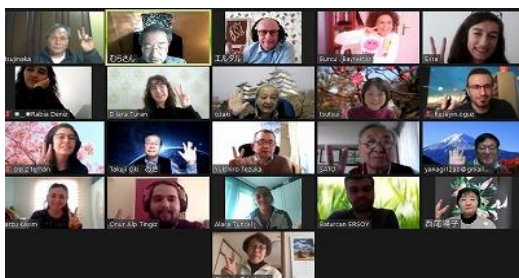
tsujinaka
むらさん
エルダル
Bureu Bayraktar
Esra
Rabia Deniz
Dilara Turan
ozaki
tsutsui
Kaykim oguz
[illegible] Turhan
Takuji Oki 石田
Yukihiro Tezuka
SATO
yanagi1230@gmail...
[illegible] kaym
Onur Alp Tingiz
Alara Tutzcel
Baturcan ERSOY
森尾瑞子